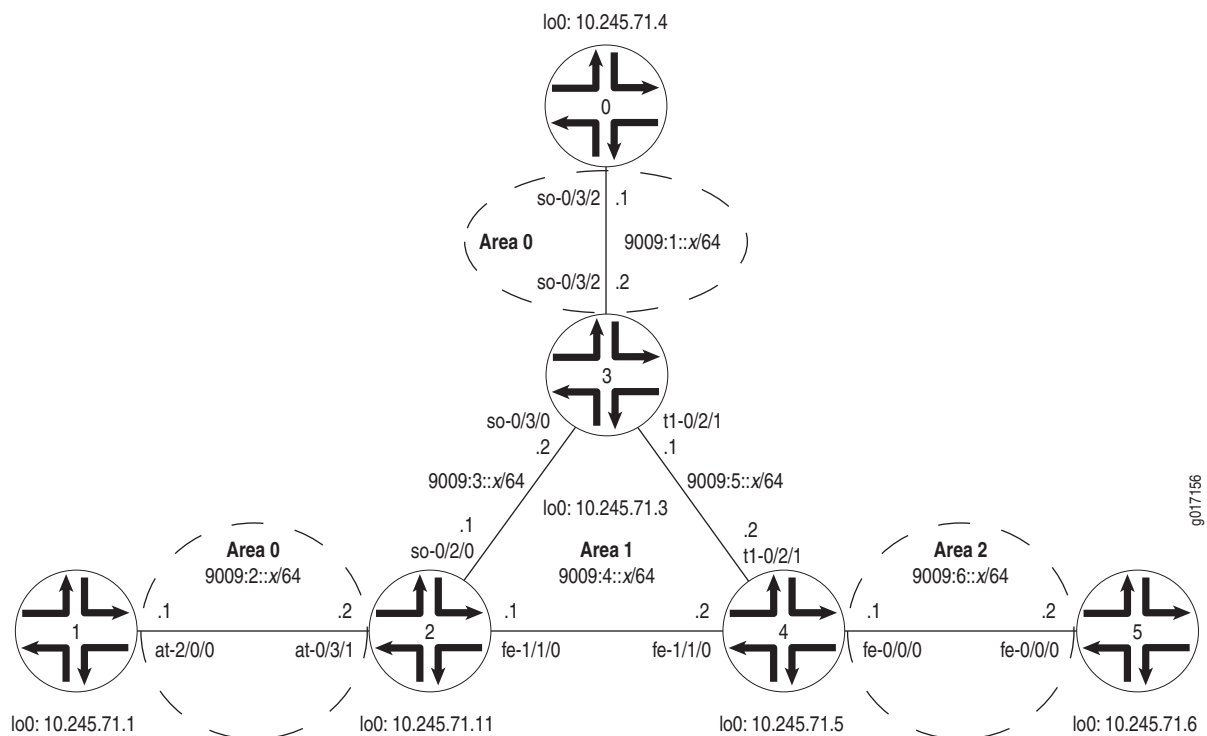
lo0: 10.245.71.4

0

so-0/3/2 .1

Area 0

9009:1::x/64

so-0/3/2 .2

3

so-0/3/0

.2

t1-0/2/1

.1

9009:3::x/64

9009:5::x/64

lo0: 10.245.71.3

.1

.2

Area 0

so-0/2/0

Area 1

t1-0/2/1

Area 2

9009:2::x/64

9009:4::x/64

9009:6::x/64

.1

.2

.1

.2

.1

.2

1

2

4

5

at-2/0/0

at-0/3/1

fe-1/1/0

fe-1/1/0

fe-0/0/0

fe-0/0/0

lo0: 10.245.71.1

lo0: 10.245.71.11

lo0: 10.245.71.5

lo0: 10.245.71.6

g017156